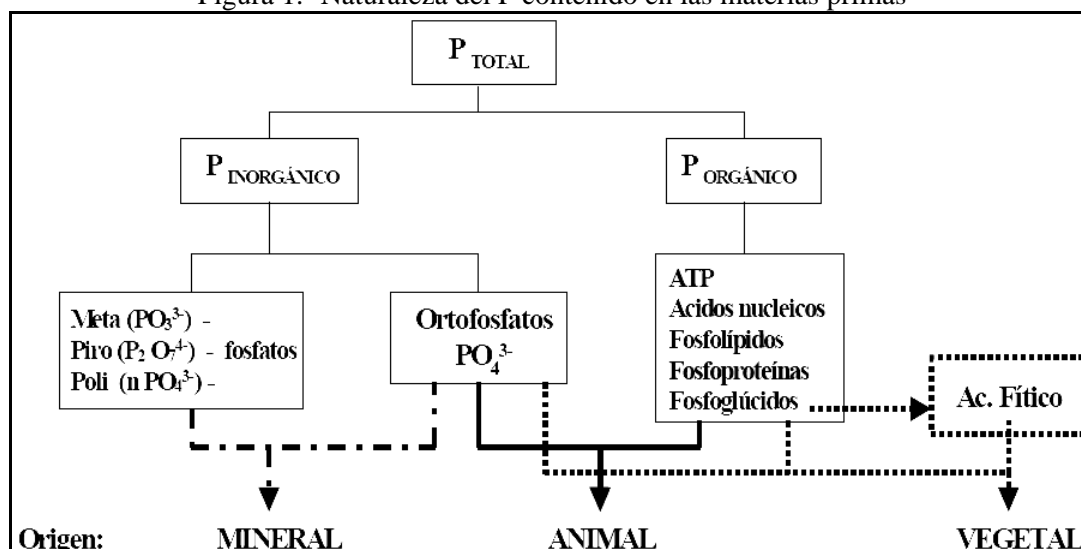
Figura 1. Naturaleza del P contenido en las materias primas

$P_{TOTAL}$

$P_{INORGÁNICO}$

$P_{ORGÁNICO}$

Meta ($PO_3^{3-}$) -
Piro ($P_2O_7^{4-}$) - fosfatos
Poli (n $PO_4^{3-}$) -

Ortofosfatos
$PO_4^{3-}$

ATP
Acidos nucleicos
Fosfolípidos
Fosfoproteínas
Fosfoglúcidos

Ac. Fítico

Origen: MINERAL ANIMAL VEGETAL